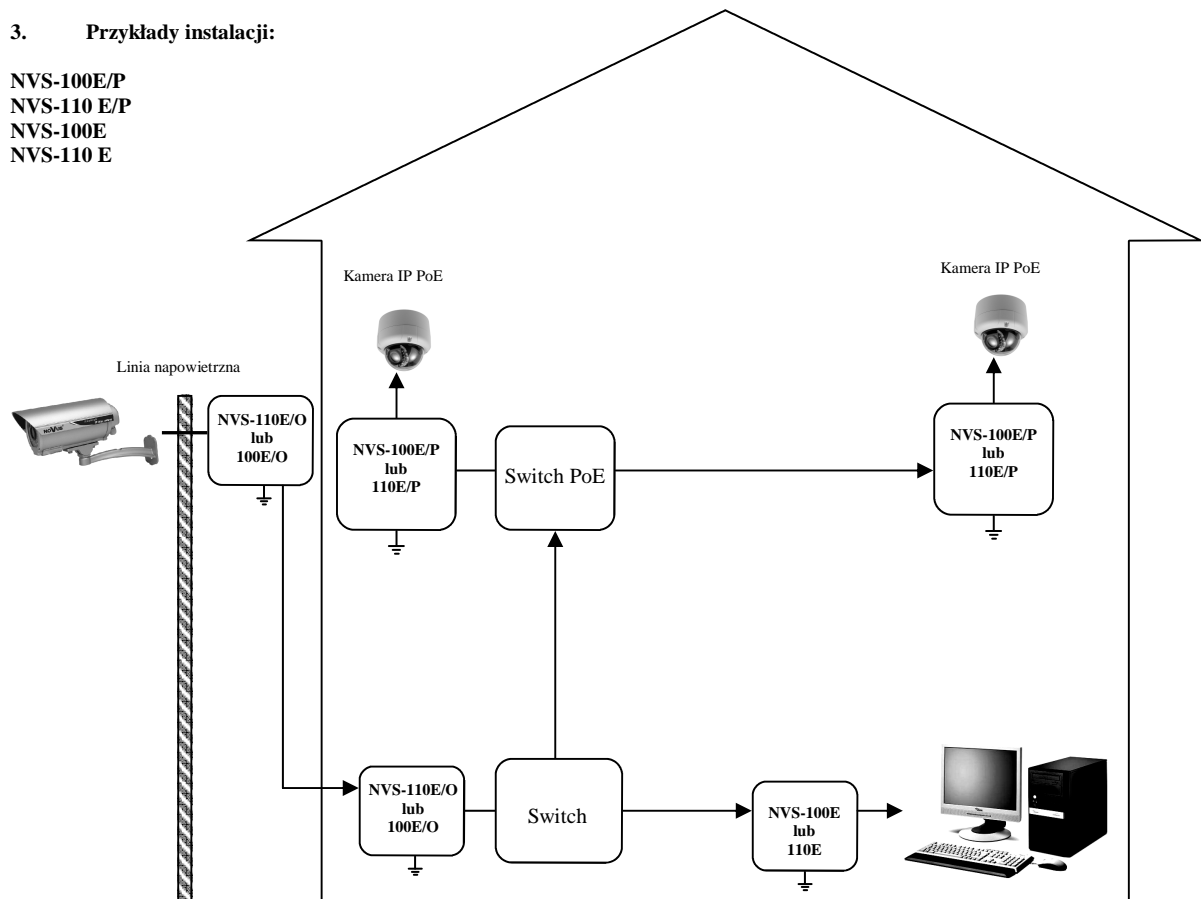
3. Przykłady instalacji:

NVS-100E/P
NVS-110 E/P
NVS-100E
NVS-110 E

Kamera IP PoE

Kamera IP PoE

Linia napowietrzna

NVS-110E/O lub 100E/O

NVS-100E/P lub 110E/P

Switch PoE

NVS-100E/P lub 110E/P

NVS-110E/O lub 100E/O

Switch

NVS-100E lub 110E